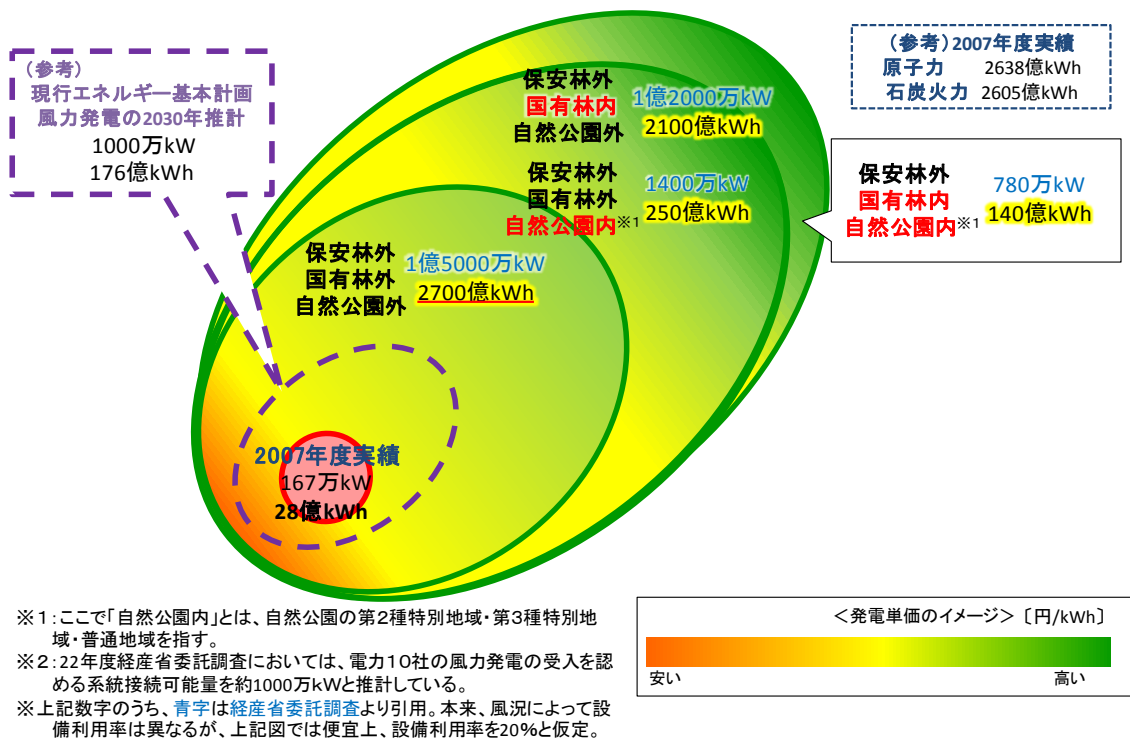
（参考）
現行エネルギー基本計画
風力発電の2030年推計
1000万kW
176億kWh

保安林外
国有林内
自然公園外
1億2000万kW
2100億kWh

（参考）2007年度実績
原子力　2638億kWh
石炭火力　2605億kWh

保安林外
国有林外
自然公園内※1
1400万kW
250億kWh

保安林外
国有林内
自然公園内※1
780万kW
140億kWh

保安林外
国有林外
自然公園外
1億5000万kW
2700億kWh

2007年度実績
167万kW
28億kWh

※1：ここで「自然公園内」とは、自然公園の第2種特別地域・第3種特別地域・普通地域を指す。
※2：22年度経産省委託調査においては、電力10社の風力発電の受入を認める系統接続可能量を約1000万kWと推計している。
※上記数字のうち、青字は経産省委託調査より引用。本来、風況によって設備利用率は異なるが、上記図では便宜上、設備利用率を20%と仮定。

＜発電単価のイメージ＞〔円/kWh〕
安い
高い